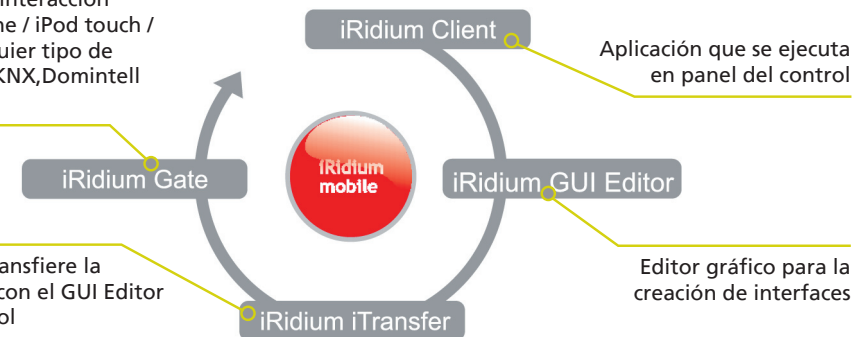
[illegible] interacción
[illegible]ne / iPod touch /
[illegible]uier tipo de
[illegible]KNX,Domintell

iRidium Client

Aplicación que se ejecuta en panel del control

iRidium Gate

iRidium mobile

iRidium GUI Editor

Editor gráfico para la creación de interfaces

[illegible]nsfiere la
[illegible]con el GUI Editor
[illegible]ol

iRidium iTransfer